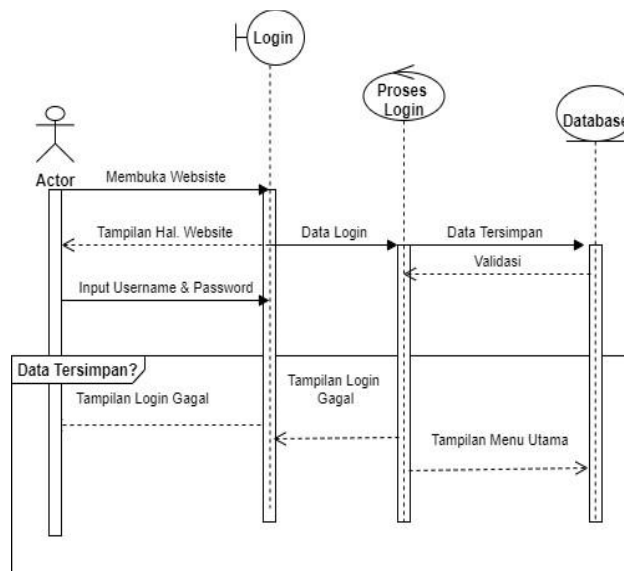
Login

Proses Login

Database

Actor

Membuka Websiste

Tampilan Hal. Website

Data Login

Data Tersimpan

Validasi

Input Username & Password

Data Tersimpan?

Tampilan Login Gagal

Tampilan Login Gagal

Tampilan Menu Utama